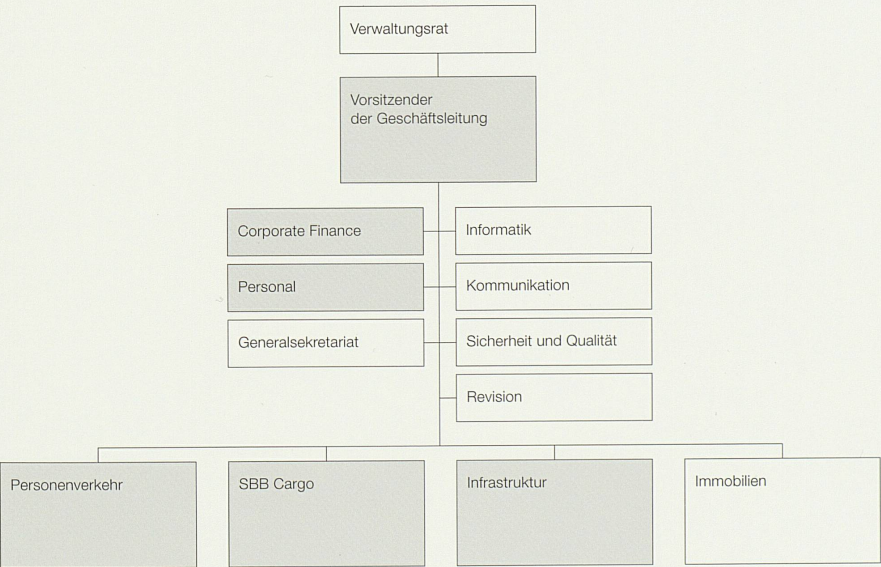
Verwaltungsrat

Vorsitzender der Geschäftsleitung

Corporate Finance

Informatik

Personal

Kommunikation

Generalsekretariat

Sicherheit und Qualität

Revision

Personenverkehr

SBB Cargo

Infrastruktur

Immobilien